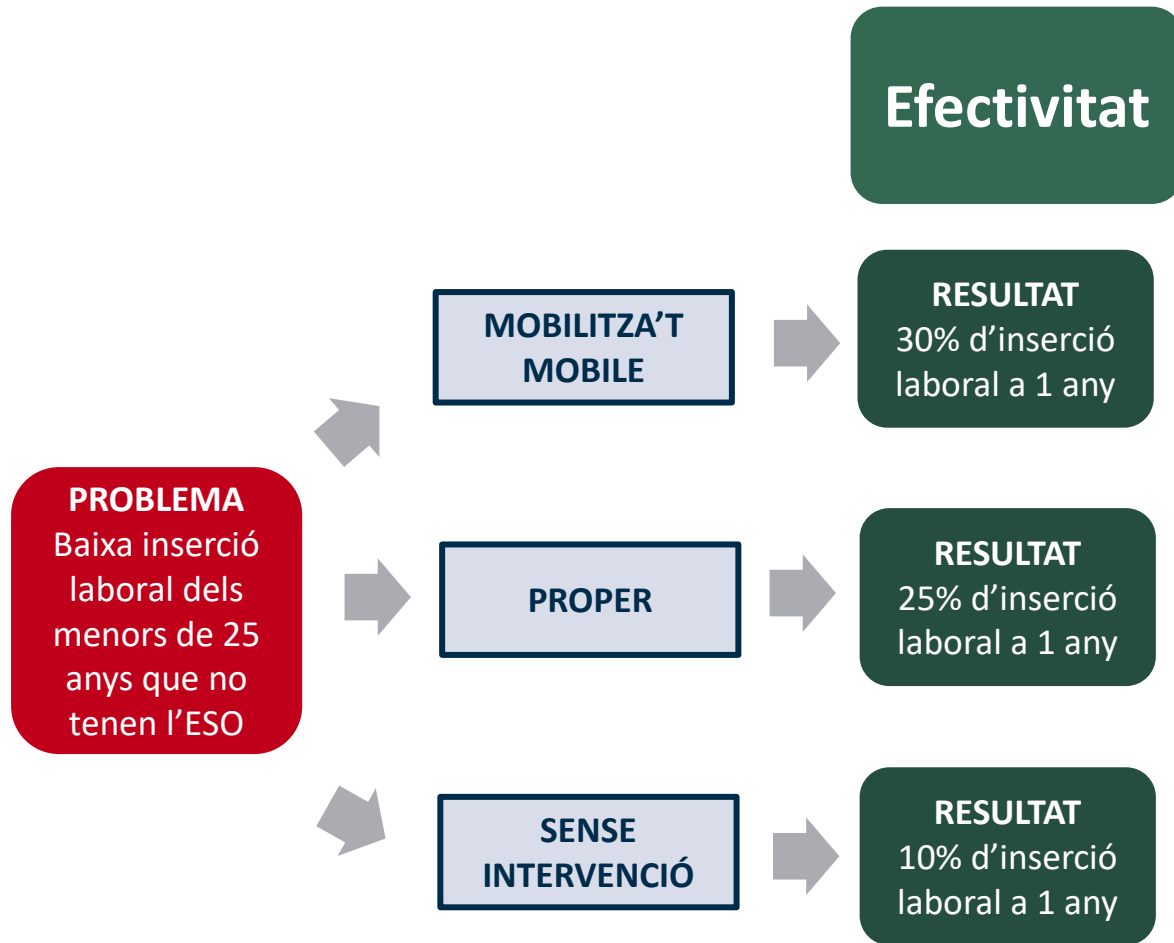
Efectivitat

PROBLEMA
Baixa inserció laboral dels menors de 25 anys que no tenen l'ESO

MOBILITZA'T MOBILE

RESULTAT
30% d'inserció laboral a 1 any

PROPER

RESULTAT
25% d'inserció laboral a 1 any

SENSE INTERVENCIÓ

RESULTAT
10% d'inserció laboral a 1 any